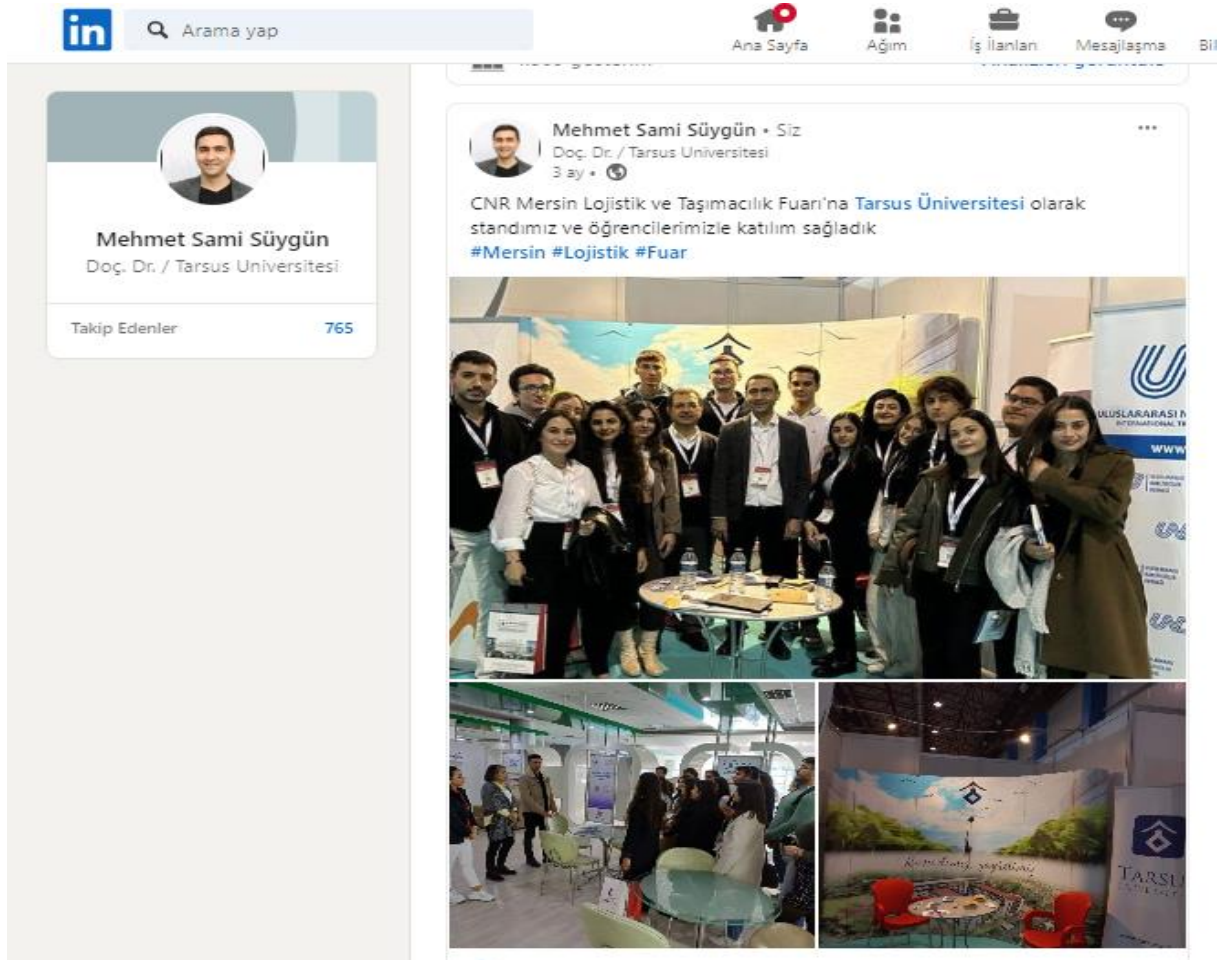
in Arama yap

Ana Sayfa Ağım İş İlanları Mesajlaşma Bil

Mehmet Sami Süygün
Doç. Dr. / Tarsus Üniversitesi

Takip Edenler 765

Mehmet Sami Süygün • Siz
Doç. Dr. / Tarsus Üniversitesi
3 ay •

CNR Mersin Lojistik ve Taşımacılık Fuarı'na Tarsus Üniversitesi olarak standımız ve öğrencilerimizle katılım sağladık
#Mersin #Lojistik #Fuar

ULUSLARARASI N
INTERNATIONAL TR
WWW

TARSU